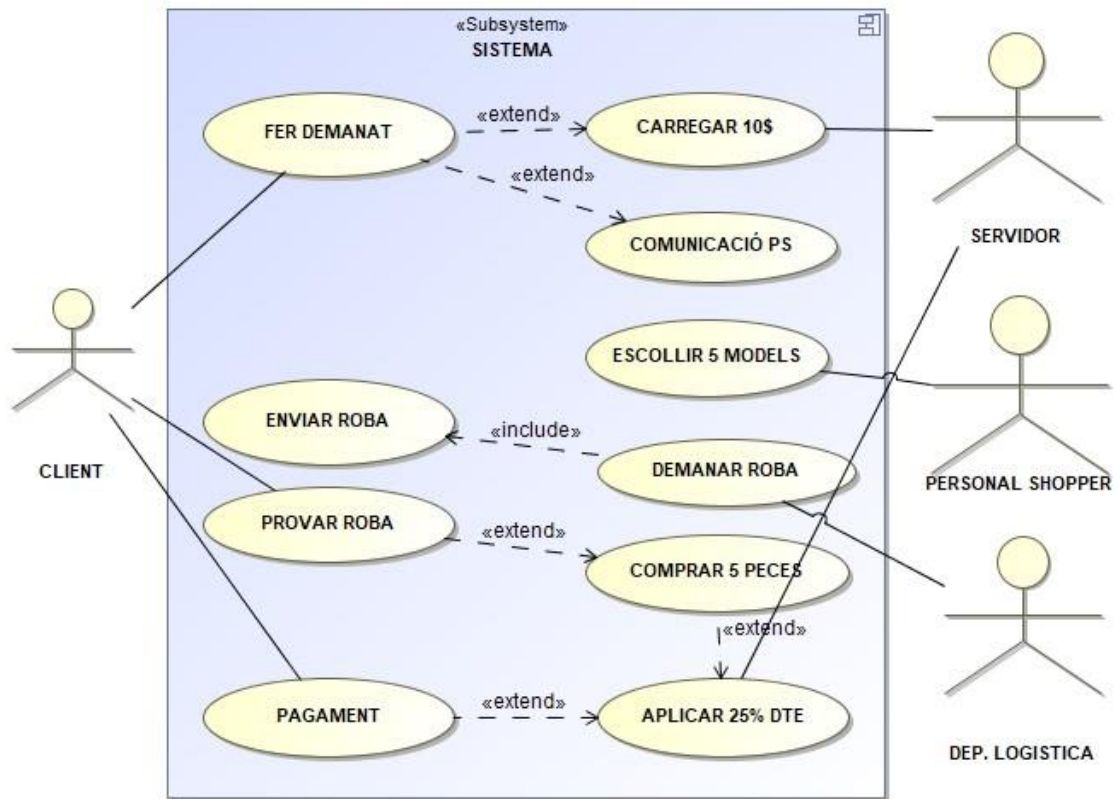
«Subsystem»
SISTEMA

FER DEMANAT
«extend»
CARREGAR 10$
«extend»
COMUNICACIÓ PS
SERVIDOR
ESCOLLIR 5 MODELS
CLIENT
ENVIAR ROBA
«include»
DEMANAR ROBA
PERSONAL SHOPPER
PROVAR ROBA
«extend»
COMPRAR 5 PECES
«extend»
PAGAMENT
«extend»
APLICAR 25% DTE
DEP. LOGISTICA